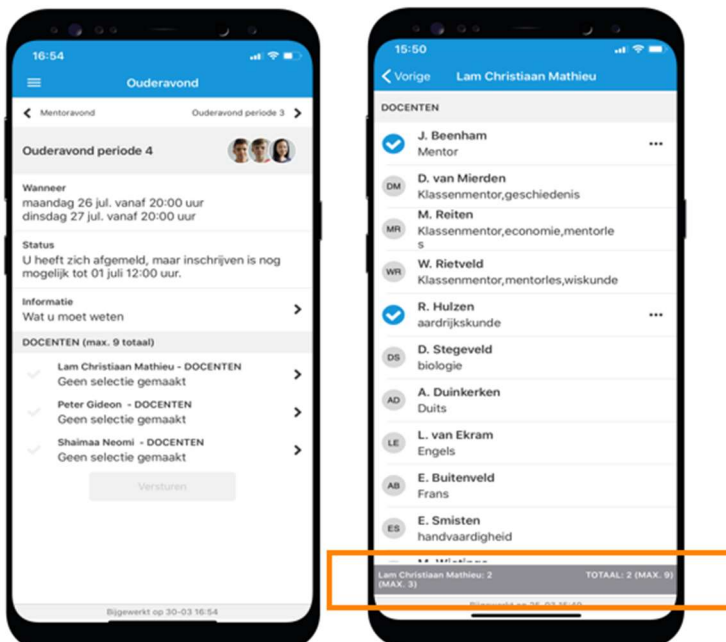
16:54

Ouderavond

Mentoravond

Ouderavond periode 3

Ouderavond periode 4

Wanneer
maandag 26 jul. vanaf 20:00 uur
dinsdag 27 jul. vanaf 20:00 uur

Status
U heeft zich afgemeld, maar inschrijven is nog mogelijk tot 01 juli 12:00 uur.

Informatie
Wat u moet weten

DOCENTEN (max. 9 totaal)

Lam Christiaan Mathieu - DOCENTEN
Geen selectie gemaakt

Peter Gideon - DOCENTEN
Geen selectie gemaakt

Shaimaa Neomi - DOCENTEN
Geen selectie gemaakt

Versturen

Bijgewerkt op 30-03 16:54

15:50

Vorige

Lam Christiaan Mathieu

DOCENTEN

J. Beenham
Mentor

DM D. van Mierden
Klassenmentor,geschiedenis

MR M. Reiten
Klassenmentor,economie,mentorles

WR W. Rietveld
Klassenmentor,mentorles,wiskunde

R. Hulzen
aardrijkskunde

DS D. Stegeveld
biologie

AD A. Duinkerken
Duits

LE L. van Ekram
Engels

AB E. Buitenveld
Frans

ES E. Smisten
handvaardigheid

M. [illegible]

Lam Christiaan Mathieu: 2 (MAX. 3)

TOTAAL: 2 (MAX. 9)

Bijgewerkt op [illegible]